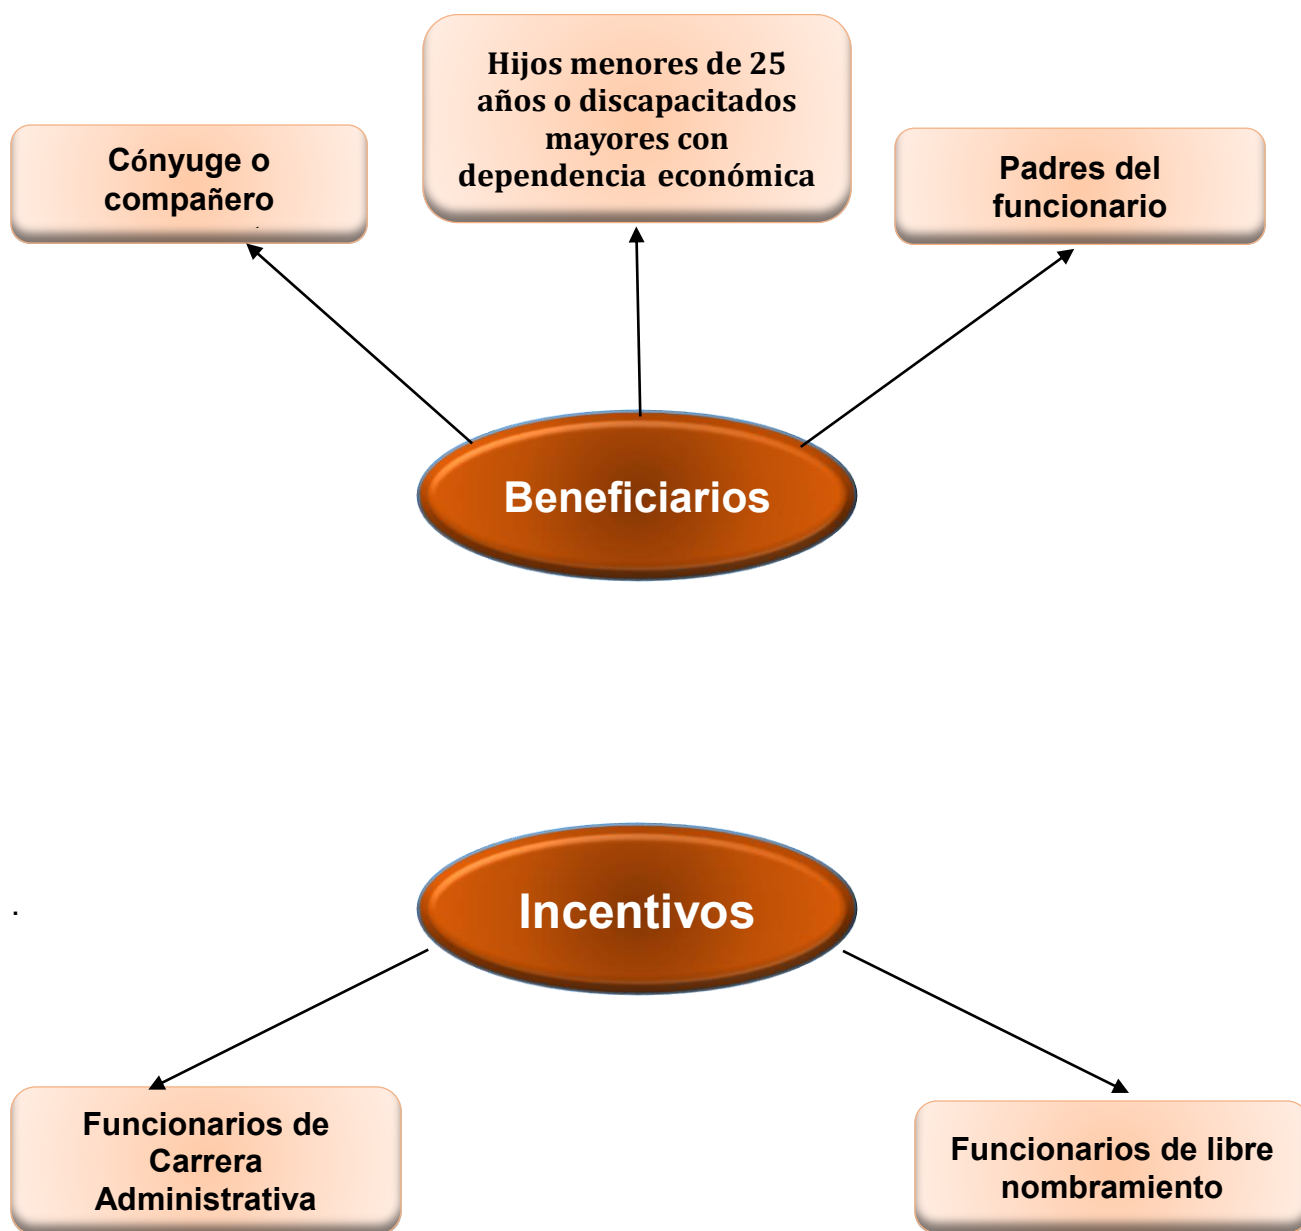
Hijos menores de 25 años o discapacitados mayores con dependencia económica

Cónyuge o compañero

Padres del funcionario

Beneficiarios

Incentivos

Funcionarios de Carrera Administrativa

Funcionarios de libre nombramiento